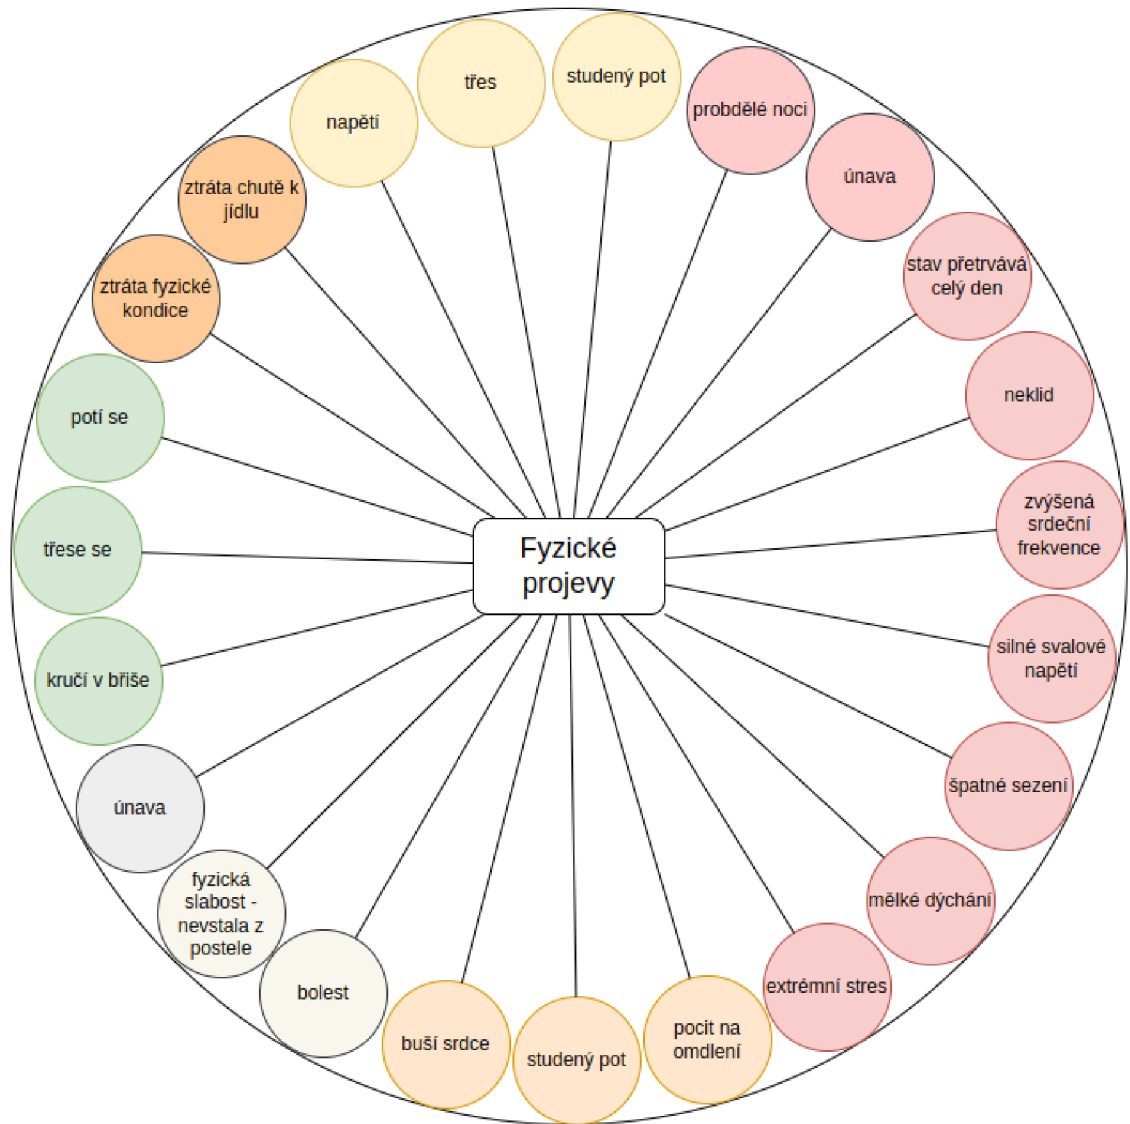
Fyzické projevy

studený pot

probdělé noci

únava

stav přetrvává celý den

neklid

zvýšená srdeční frekvence

silné svalové napětí

špatné sezení

mělké dýchání

extrémní stres

pocit na omdlení

studený pot

buší srdce

bolest

fyzická slabost - nevstala z postele

únava

kručí v břiše

třese se

potí se

ztráta fyzické kondice

ztráta chutě k jídlu

napětí

třes